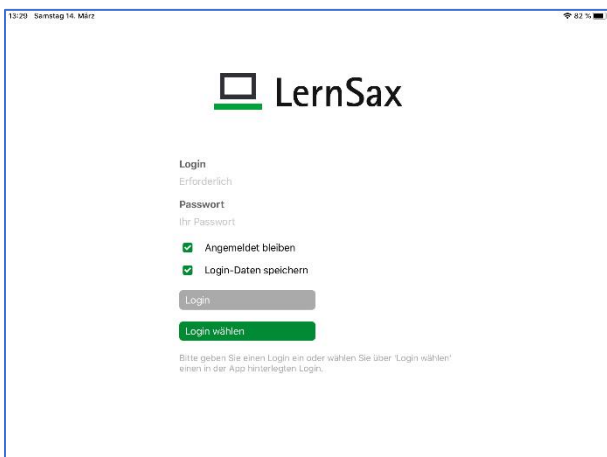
13:29 Samstag 14. März

82 %

LernSax

Login

Erforderlich

Passwort

Ihr Passwort

Angemeldet bleiben

Login-Daten speichern

Login

Login wählen

Bitte geben Sie einen Login ein oder wählen Sie über 'Login wählen' einen in der App hinterlegten Login.